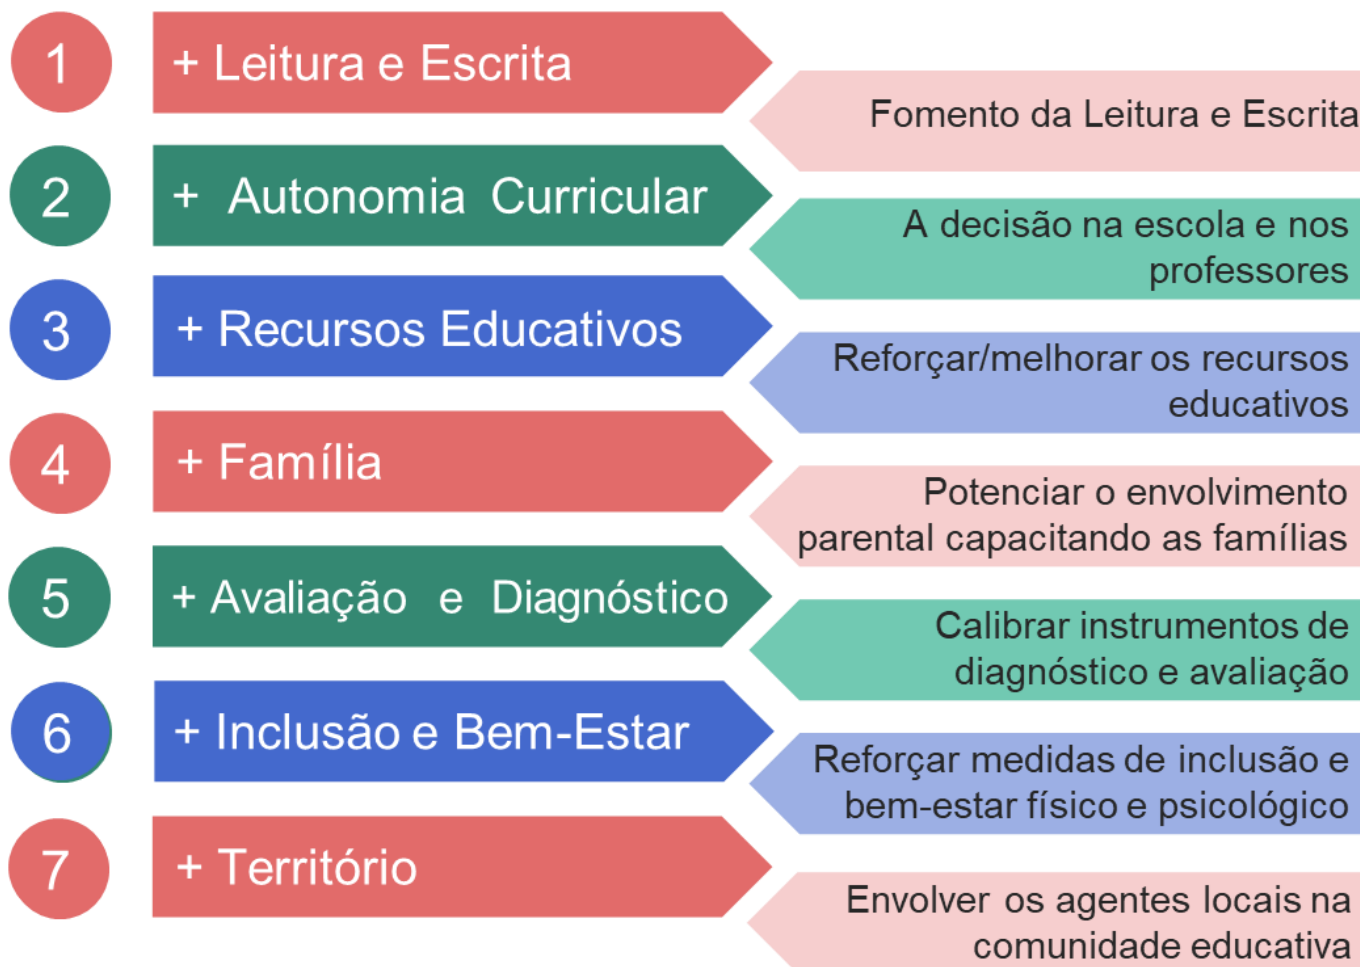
1 + Leitura e Escrita

Fomento da Leitura e Escrita

2 + Autonomia Curricular

A decisão na escola e nos professores

3 + Recursos Educativos

Reforçar/melhorar os recursos educativos

4 + Família

Potenciar o envolvimento parental capacitando as famílias

5 + Avaliação e Diagnóstico

Calibrar instrumentos de diagnóstico e avaliação

6 + Inclusão e Bem-Estar

Reforçar medidas de inclusão e bem-estar físico e psicológico

7 + Território

Envolver os agentes locais na comunidade educativa